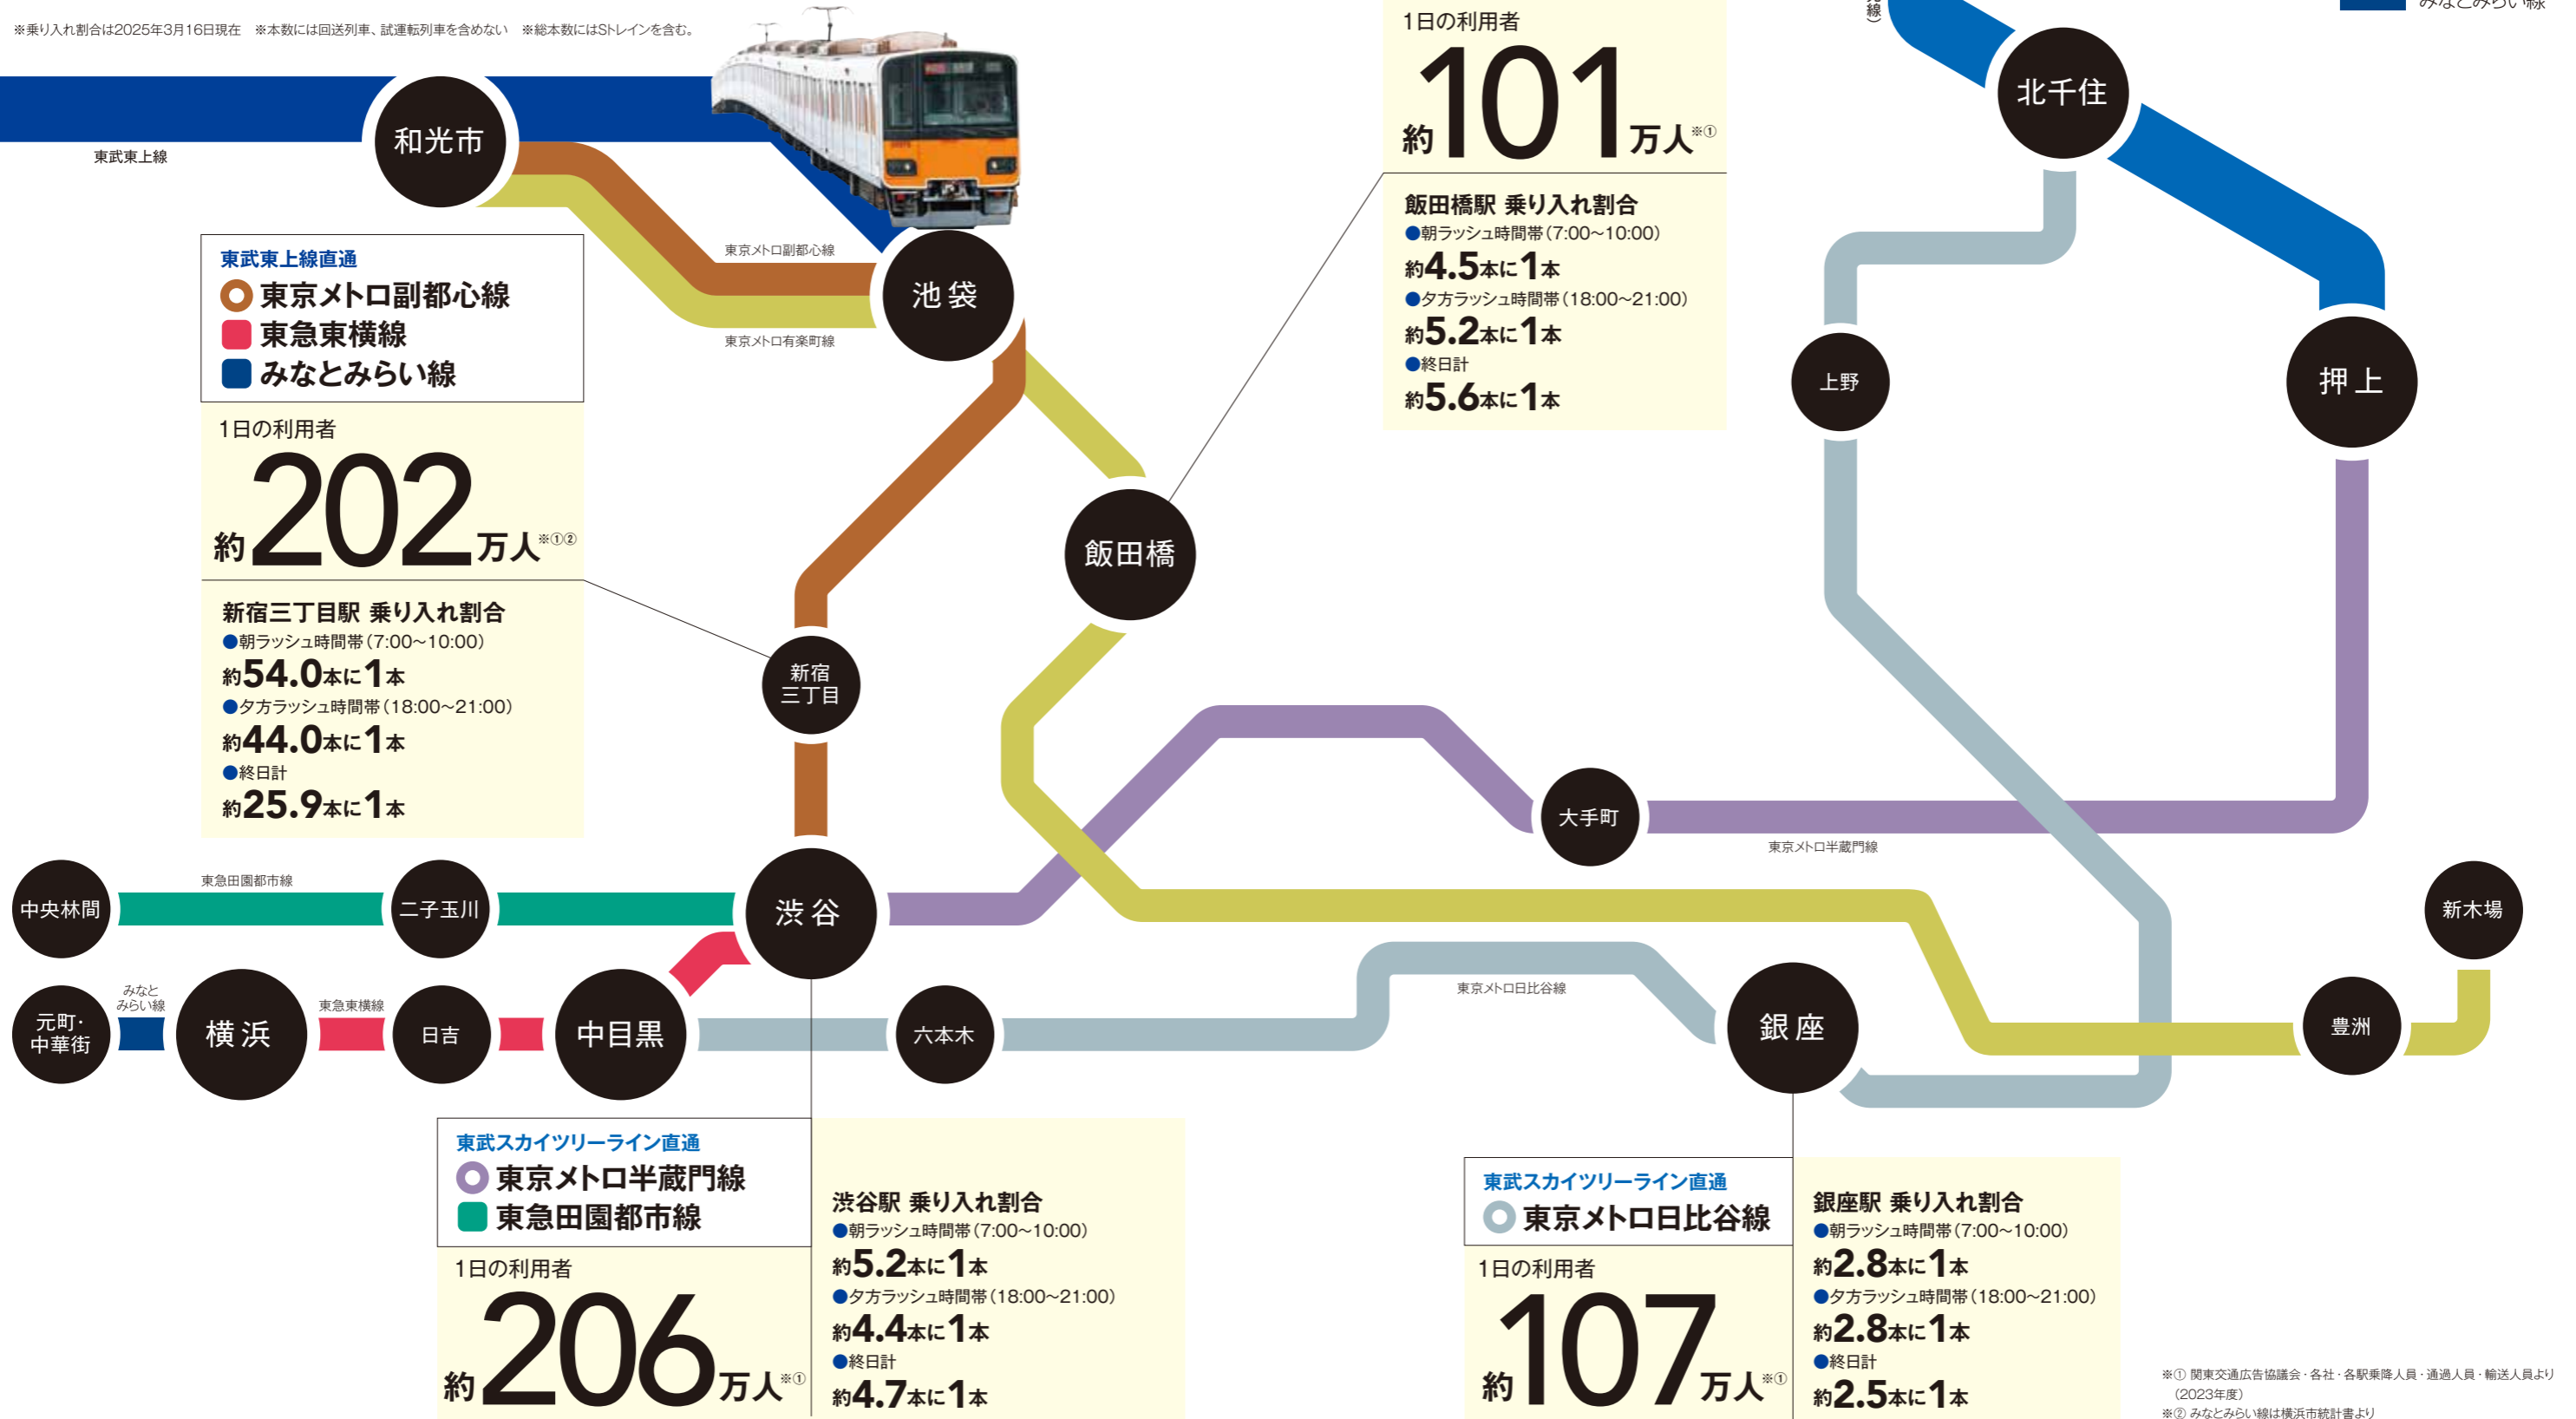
※乗り入れ割合は2025年3月16日現在　※本数には回送列車、試運転列車を含めない　※総本数にはSトレインを含む。

和光市
東武東上線
東京メトロ副都心線
池袋
東京メトロ有楽町線

東武東上線直通
東京メトロ副都心線
東急東横線
みなとみらい線

1日の利用者
約202万人※①②

新宿三丁目駅 乗り入れ割合
●朝ラッシュ時間帯（7:00~10:00）
約54.0本に1本
●夕方ラッシュ時間帯（18:00~21:00）
約44.0本に1本
●終日計
約25.9本に1本

1日の利用者
約101万人※①

飯田橋駅 乗り入れ割合
●朝ラッシュ時間帯（7:00~10:00）
約4.5本に1本
●夕方ラッシュ時間帯（18:00~21:00）
約5.2本に1本
●終日計
約5.6本に1本

みなとみらい線

北千住
上野
押上
飯田橋
新宿三丁目
大手町
東京メトロ半蔵門線
中央林間
東急田園都市線
二子玉川
渋谷
新木場
元町・中華街
みなとみらい線
横浜
東急東横線
日吉
中目黒
六本木
東京メトロ日比谷線
銀座
豊洲

東武スカイツリーライン直通
東京メトロ半蔵門線
東急田園都市線

1日の利用者
約206万人※①

渋谷駅 乗り入れ割合
●朝ラッシュ時間帯（7:00~10:00）
約5.2本に1本
●夕方ラッシュ時間帯（18:00~21:00）
約4.4本に1本
●終日計
約4.7本に1本

東武スカイツリーライン直通
東京メトロ日比谷線

1日の利用者
約107万人※①

銀座駅 乗り入れ割合
●朝ラッシュ時間帯（7:00~10:00）
約2.8本に1本
●夕方ラッシュ時間帯（18:00~21:00）
約2.8本に1本
●終日計
約2.5本に1本

※① 関東交通広告協議会・各社・各駅乗降人員・通過人員・輸送人員より（2023年度）
※② みなとみらい線は横浜市統計書より